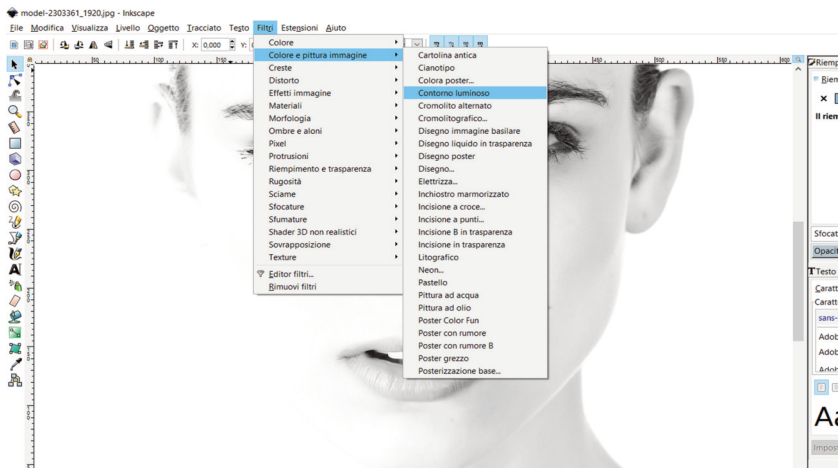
model-2303361_1920.jpg - Inkscape

File Modifica Visualizza Livello Oggetto Tracciato Testo Filtri Estensioni Aiuto

X: 0,000 Y:

Colore
Colore e pittura immagine
Creste
Distorto
Effetti immagine
Materiali
Morfologia
Ombre e aloni
Pixel
Protrusioni
Riempimento e trasparenza
Rugosità
Sciame
Sfocature
Sfumature
Shader 3D non realistici
Sovrapposizione
Texture
Editor filtri...
Rimuovi filtri

Cartolina antica
Cianotipo
Colora poster...
Contorno luminoso
Cromolito alternato
Cromolitografico...
Disegno immagine basilare
Disegno liquido in trasparenza
Disegno poster
Disegno...
Elettrizza...
Inchiostro marmorizzato
Incisione a croce...
Incisione a punti...
Incisione B in trasparenza
Incisione in trasparenza
Litografico
Neon...
Pastello
Pittura ad acqua
Pittura ad olio
Poster Color Fun
Poster con rumore
Poster con rumore B
Poster grezzo
Posterizzazione base...

Riemp
Riem
Il riem
Sfocat
Opaci
Testo
Caratt
Caratt
sans-
Adob
Adob
Adob
Aa
Impo